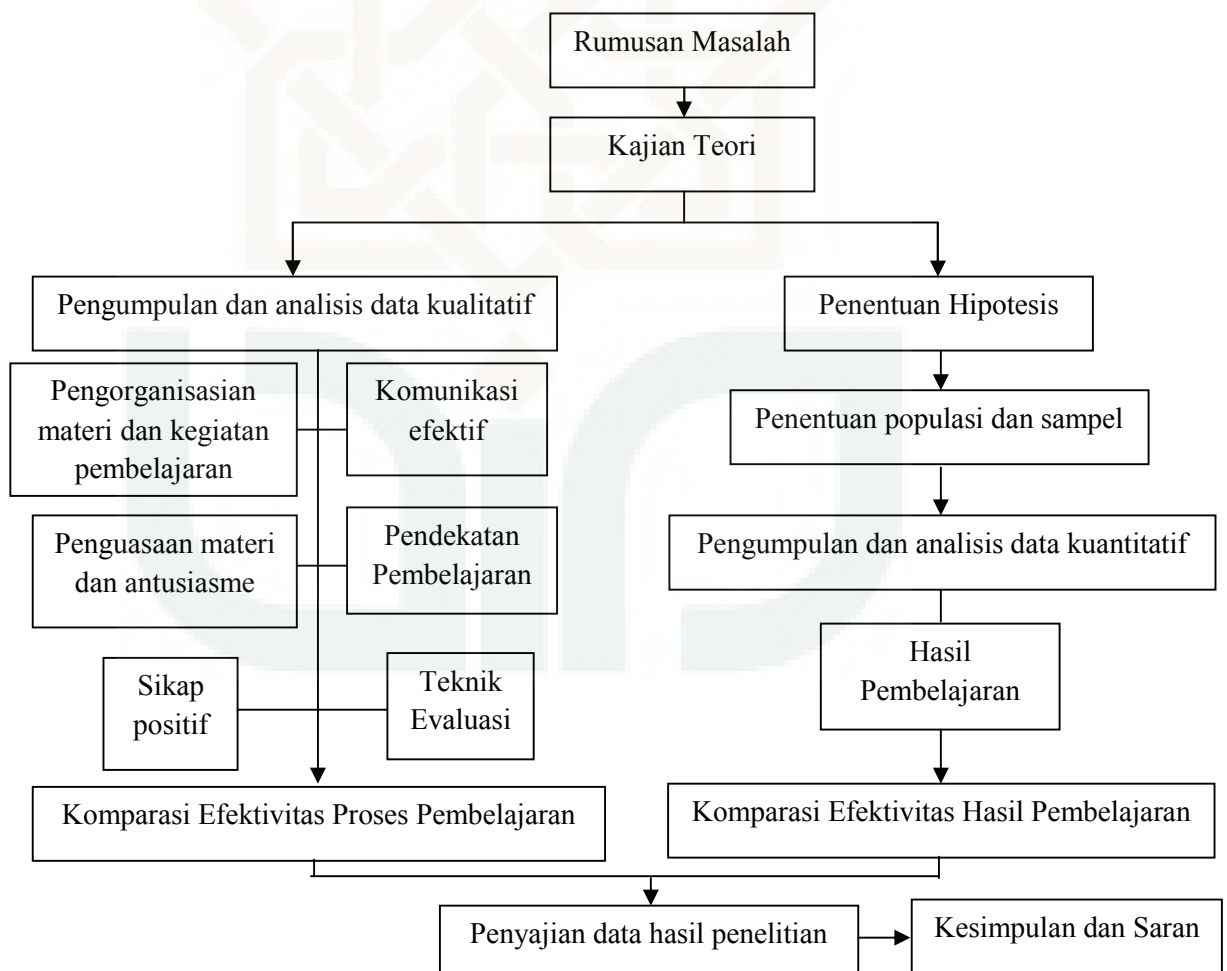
Rumusan Masalah

Kajian Teori

Pengumpulan dan analisis data kualitatif

Penentuan Hipotesis

Pengorganisasian materi dan kegiatan pembelajaran

Komunikasi efektif

Penentuan populasi dan sampel

Penguasaan materi dan antusiasme

Pendekatan Pembelajaran

Pengumpulan dan analisis data kuantitatif

Hasil Pembelajaran

Sikap positif

Teknik Evaluasi

Komparasi Efektivitas Proses Pembelajaran

Komparasi Efektivitas Hasil Pembelajaran

Penyajian data hasil penelitian

Kesimpulan dan Saran